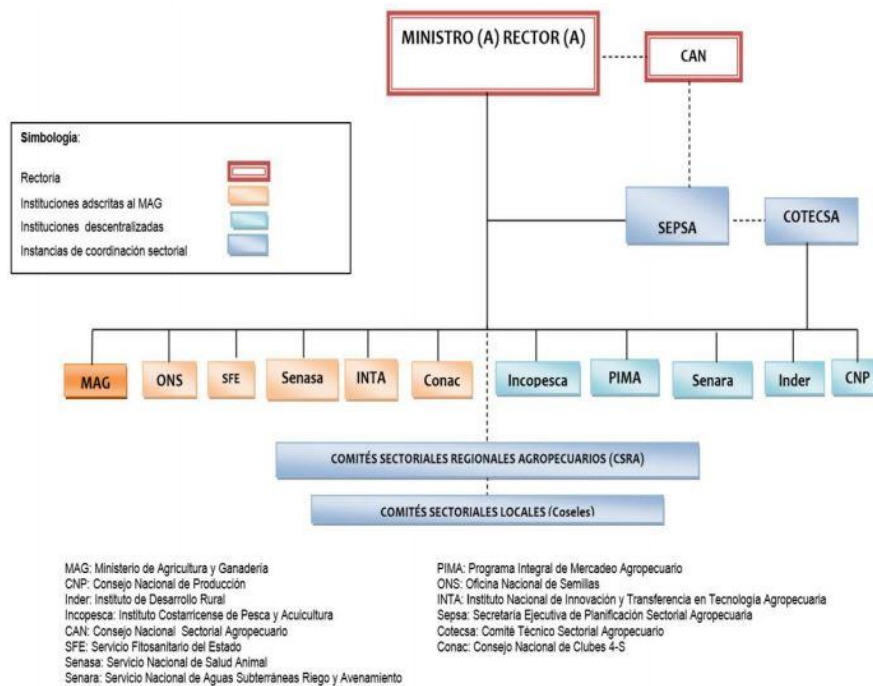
MINISTRO (A) RECTOR (A)

CAN

Simbología:

Rectoria

Instituciones adscritas al MAG

Instituciones descentralizadas

Instancias de coordinación sectorial

SEPSA

COTECSA

MAG

ONS

SFE

Senasa

INTA

Conac

Incopesca

PIMA

Senara

Inder

CNP

COMITÉS SECTORIALES REGIONALES AGROPECUARIOS (CSRA)

COMITÉS SECTORIALES LOCALES (Coseles)

MAG: Ministerio de Agricultura y Ganaderia
CNP: Consejo Nacional de Producción
Inder: Instituto de Desarrollo Rural
Incopesca: Instituto Costarricense de Pesca y Acuicultura
CAN: Consejo Nacional Sectorial Agropecuario
SFE: Servicio Fitosanitario del Estado
Senasa: Servicio Nacional de Salud Animal
Senara: Servicio Nacional de Aguas Subterráneas Riego y Avenamiento

PIMA: Programa Integral de Mercadeo Agropecuario
ONS: Oficina Nacional de Semillas
INTA: Instituto Nacional de Innovación y Transferencia en Tecnología Agropecuaria
Sepsa: Secretaria Ejecutiva de Planificación Sectorial Agropecuaria
Cotecsa: Comité Técnico Sectorial Agropecuario
Conac: Consejo Nacional de Clubes 4-S